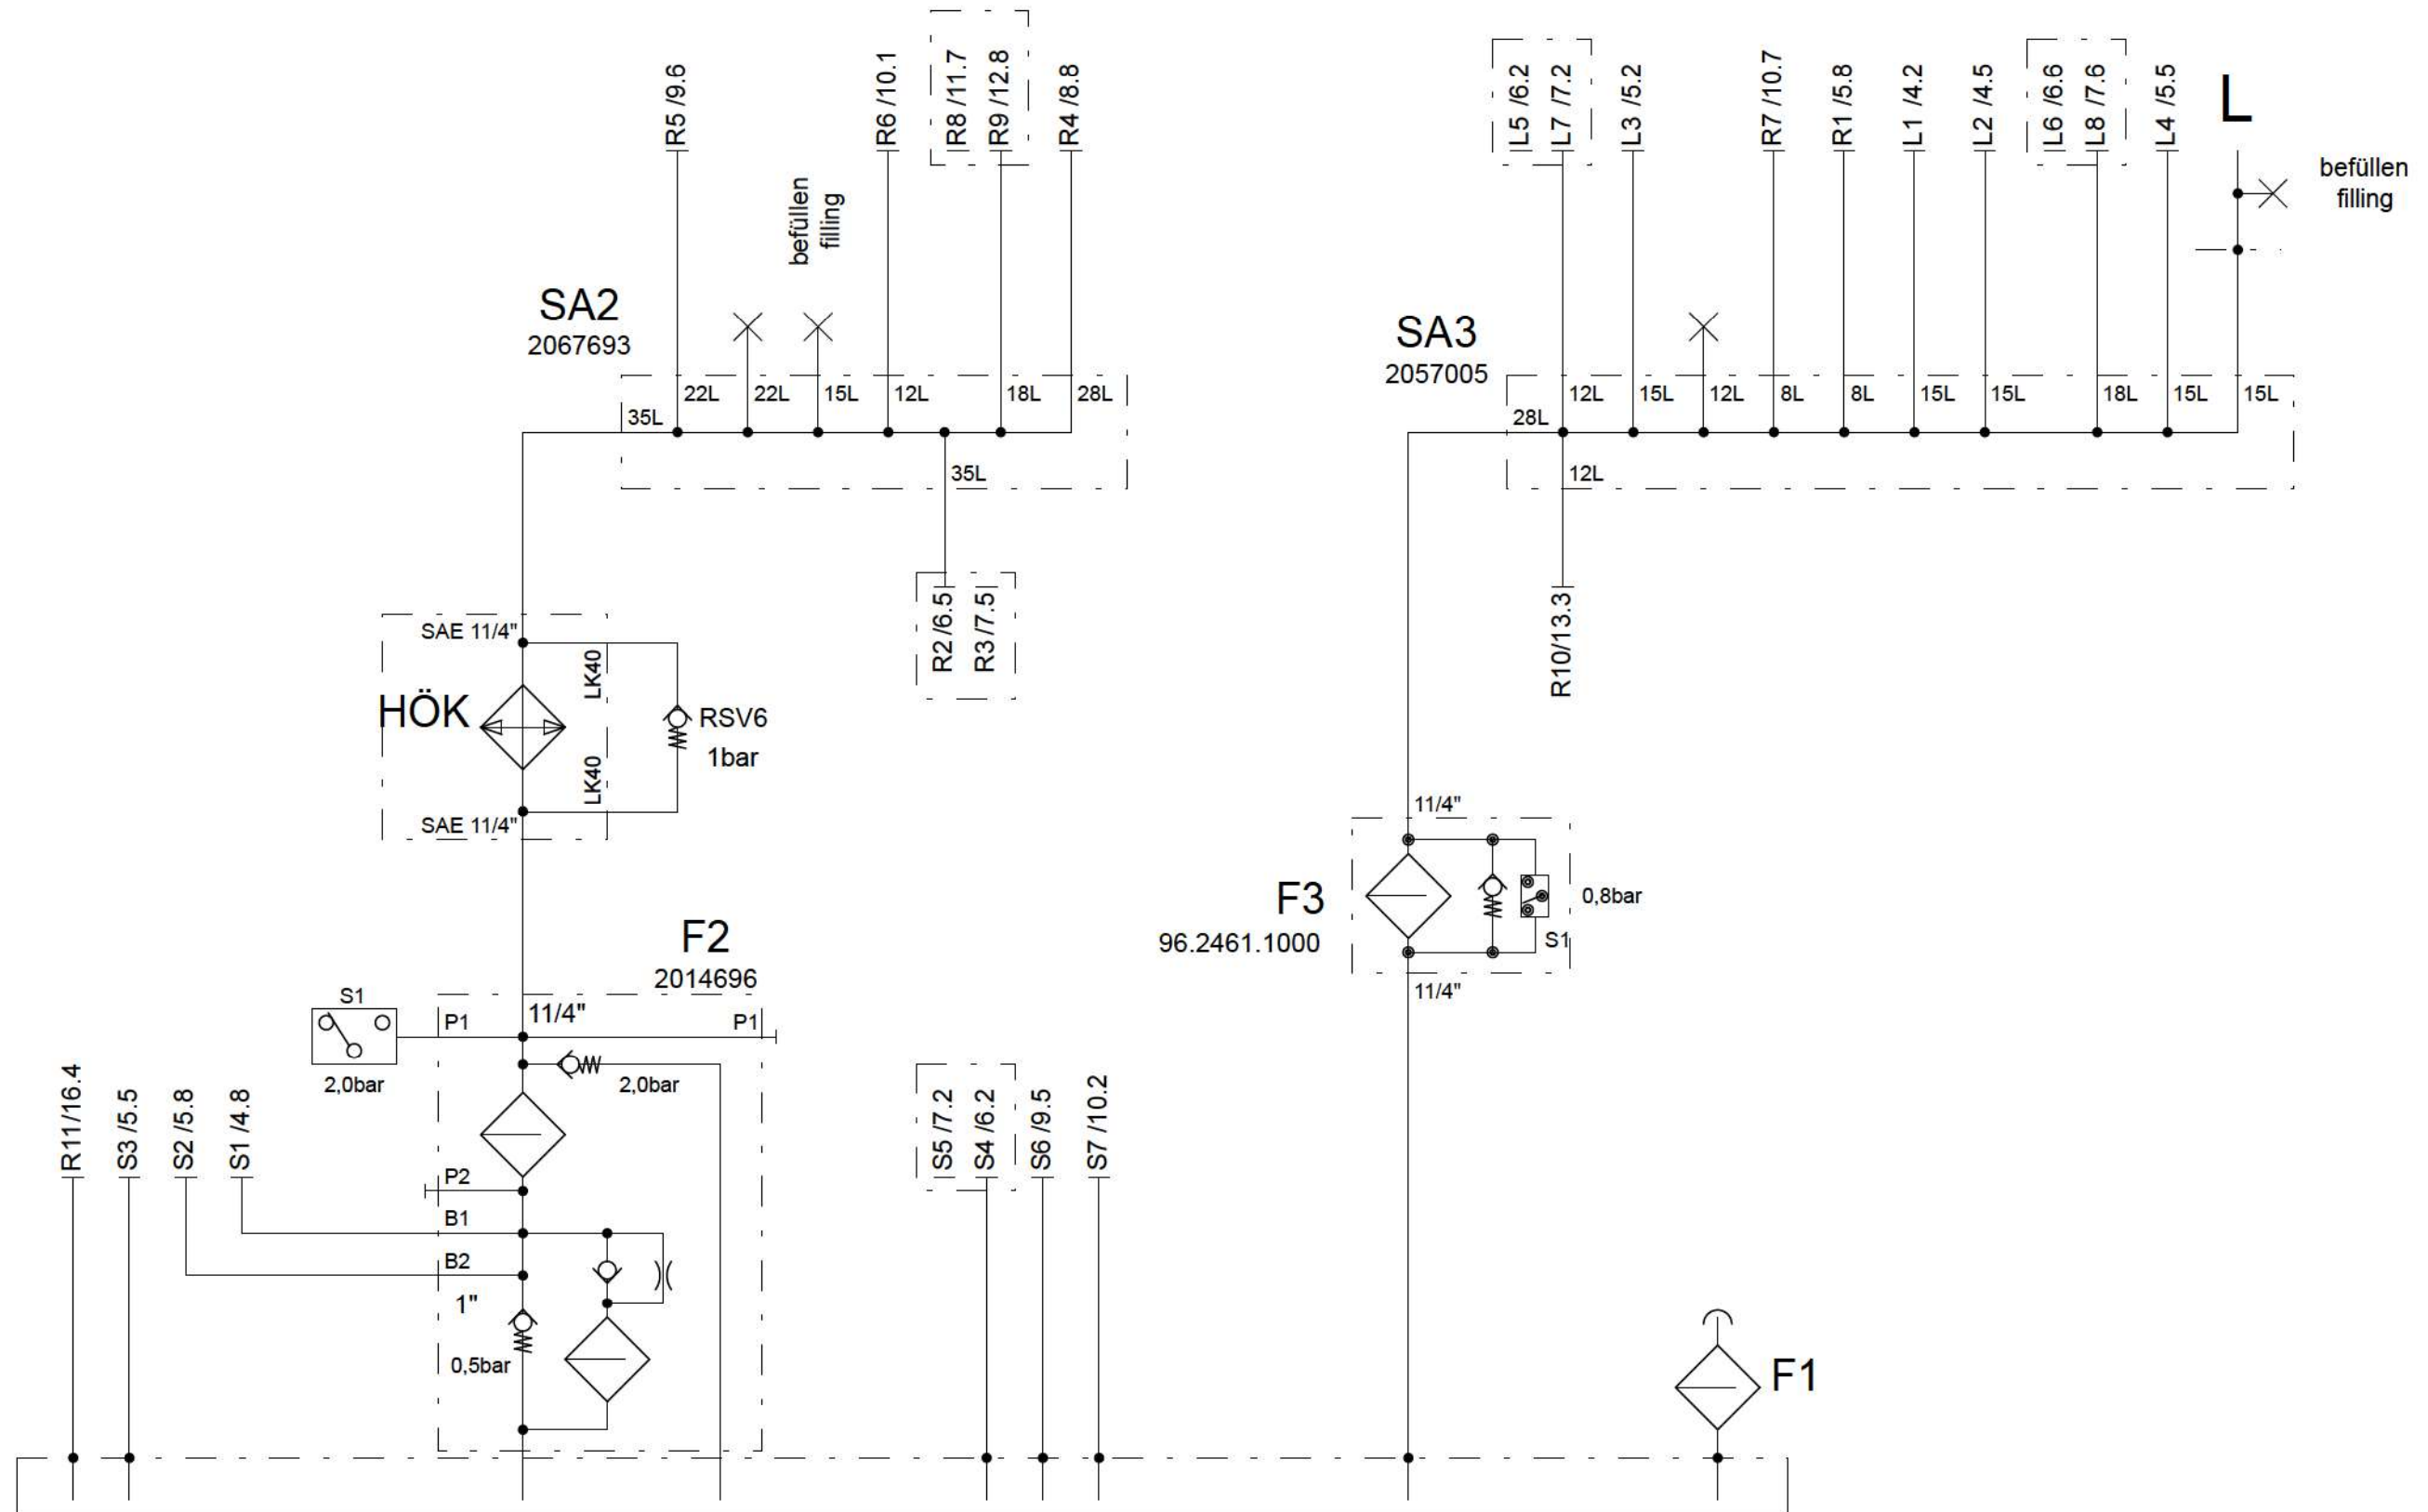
R5 /9.6
befüllen filling
R6 /10.1
R8 /11.7
R9 /12.8
R4 /8.8
SA2
2067693
22L
22L
15L
12L
18L
28L
35L
35L
R2 /6.5
R3 /7.5
SAE 11/4"
LK40
HÖK
RSV6
1bar
LK40
SAE 11/4"
F2
2014696
S1
P1
11/4"
P1
2,0bar
2,0bar
R11/16.4
S3 /5.5
S2 /5.8
S1 /4.8
P2
B1
B2
1"
0,5bar
S5 /7.2
S4 /6.2
S6 /9.5
S7 /10.2
L5 /6.2
L7 /7.2
L3 /5.2
R7 /10.7
R1 /5.8
L1 /4.2
L2 /4.5
L6 /6.6
L8 /7.6
L4 /5.5
L
befüllen
filling
SA3
2057005
28L
12L
15L
12L
8L
8L
15L
15L
18L
15L
15L
12L
R10/13.3
11/4"
F3
96.2461.1000
0,8bar
S1
11/4"
F1